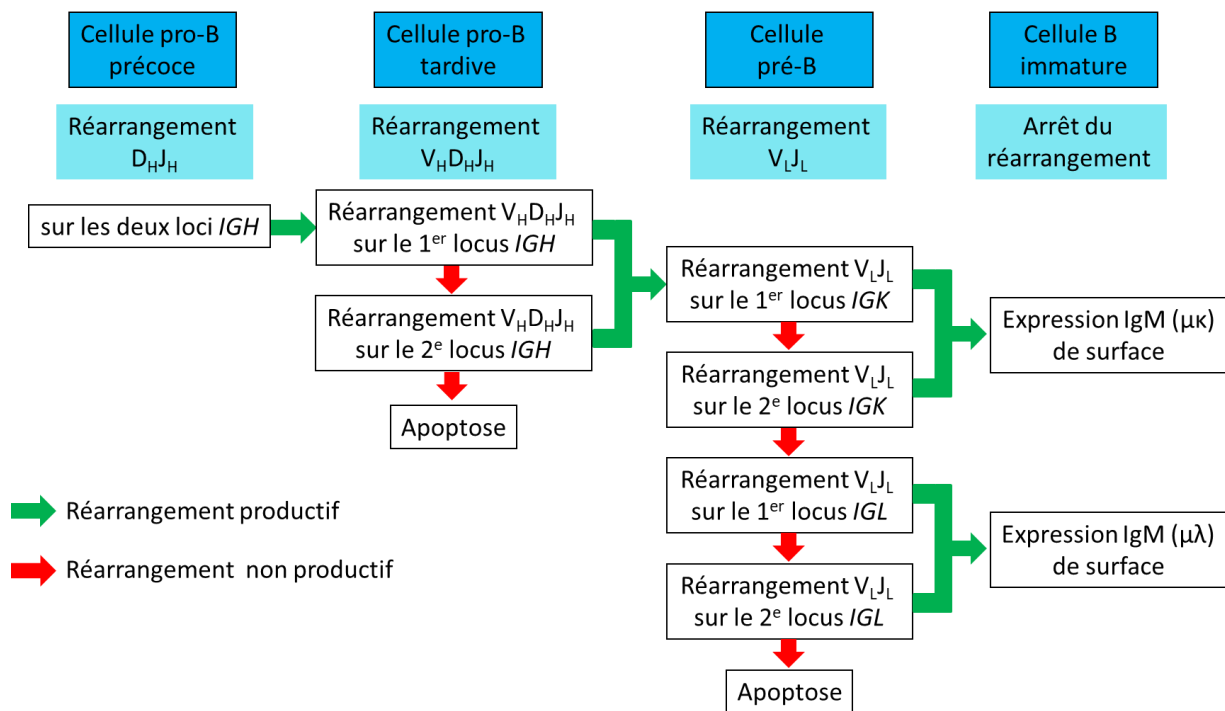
Cellule pro-B précoce

Cellule pro-B tardive

Cellule pré-B

Cellule B immature

Réarrangement $D_HJ_H$

Réarrangement $V_HD_HJ_H$

Réarrangement $V_LJ_L$

Arrêt du réarrangement

sur les deux loci *IGH*

Réarrangement $V_HD_HJ_H$ sur le 1$^{er}$ locus *IGH*

Réarrangement $V_HD_HJ_H$ sur le 2$^{e}$ locus *IGH*

Apoptose

Réarrangement $V_LJ_L$ sur le 1$^{er}$ locus *IGK*

Réarrangement $V_LJ_L$ sur le 2$^{e}$ locus *IGK*

Réarrangement $V_LJ_L$ sur le 1$^{er}$ locus *IGL*

Réarrangement $V_LJ_L$ sur le 2$^{e}$ locus *IGL*

Apoptose

Expression IgM (μκ) de surface

Expression IgM (μλ) de surface

Réarrangement productif

Réarrangement non productif